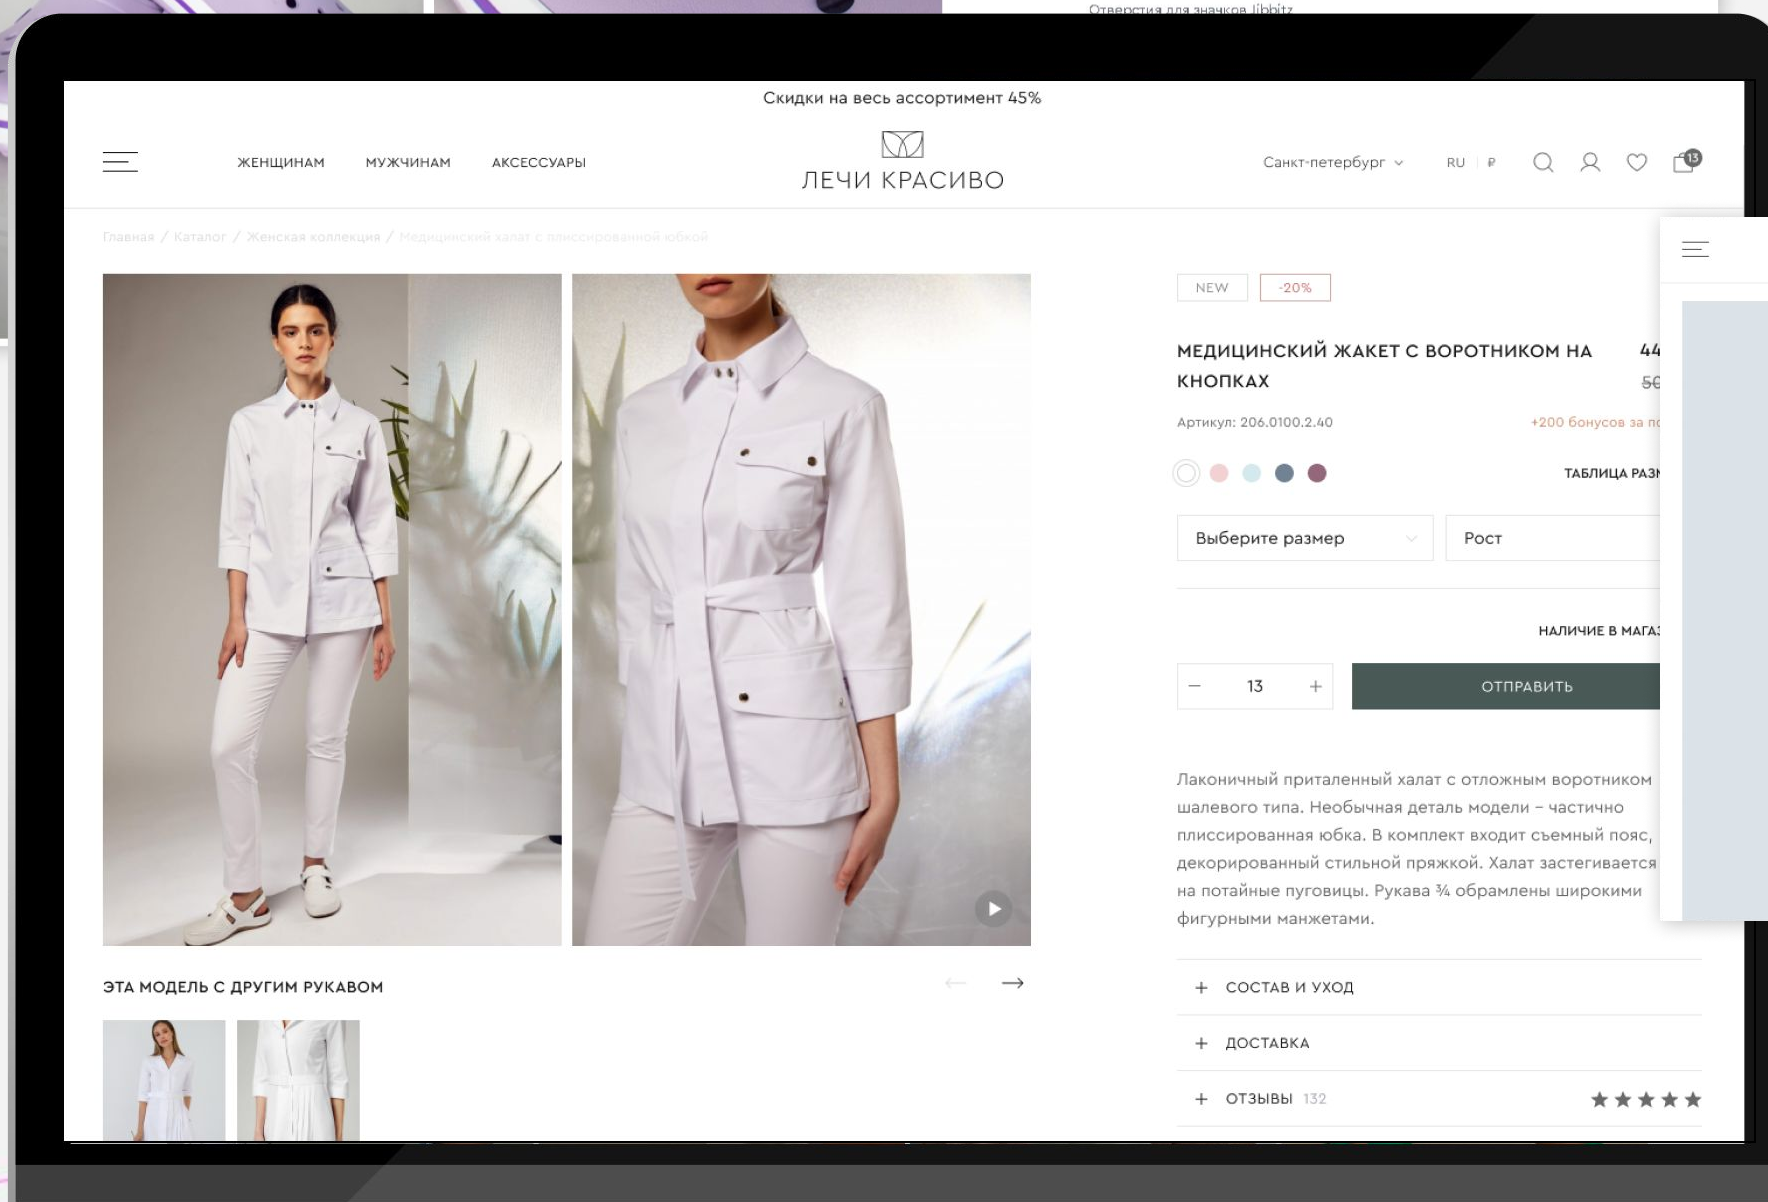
Отверстия для значков Jibbitz

Скидки на весь ассортимент 45%

ЖЕНЩИНАМ МУЖЧИНАМ АКСЕССУАРЫ

ЛЕЧИ КРАСИВО

Санкт-петербург RU ₽ 13

Главная / Каталог / Женская коллекция / Медицинский халат с плиссированной юбкой

NEW -20%

МЕДИЦИНСКИЙ ЖАКЕТ С ВОРОТНИКОМ НА КНОПКАХ

44
50

Артикул: 206.0100.2.40

+200 бонусов за по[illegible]

ТАБЛИЦА РАЗ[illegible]

Выберите размер

Рост

НАЛИЧИЕ В МАГА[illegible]

13

ОТПРАВИТЬ

Лаконичный приталенный халат с отложным воротником шалевого типа. Необычная деталь модели – частично плиссированная юбка. В комплект входит съемный пояс, декорированный стильной пряжкой. Халат застегивается на потайные пуговицы. Рукава ¾ обрамлены широкими фигурными манжетами.

ЭТА МОДЕЛЬ С ДРУГИМ РУКАВОМ

+ СОСТАВ И УХОД

+ ДОСТАВКА

+ ОТЗЫВЫ 132